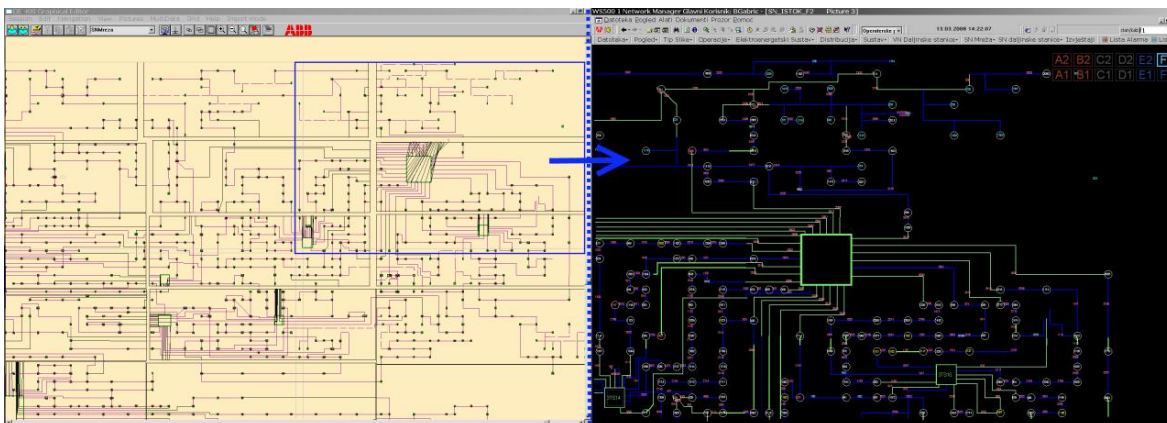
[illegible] Graphical Editor
ABB
WS500 1 Network Manager Glavni Korisnik: BGabric - [SN_ISTOK_F2 Picture 3]
Datoteka Pogled Alati Dokumenti Prozor Pomoć
Opendrenje
13.03.2009 14:22:07
Datoteka▸ Pogled▸ Tip Slike▸ Operacije▸ Elektroenergetski Sustav▸ Distribucija▸ Sustav▸ VN Daljinske stanice▸ SN Mreža▸ SN daljinske stanice▸ Izvještaji
Lista Alarma
A2 B2 C2 D2 E2 F
A1 B1 C1 D1 E1 F